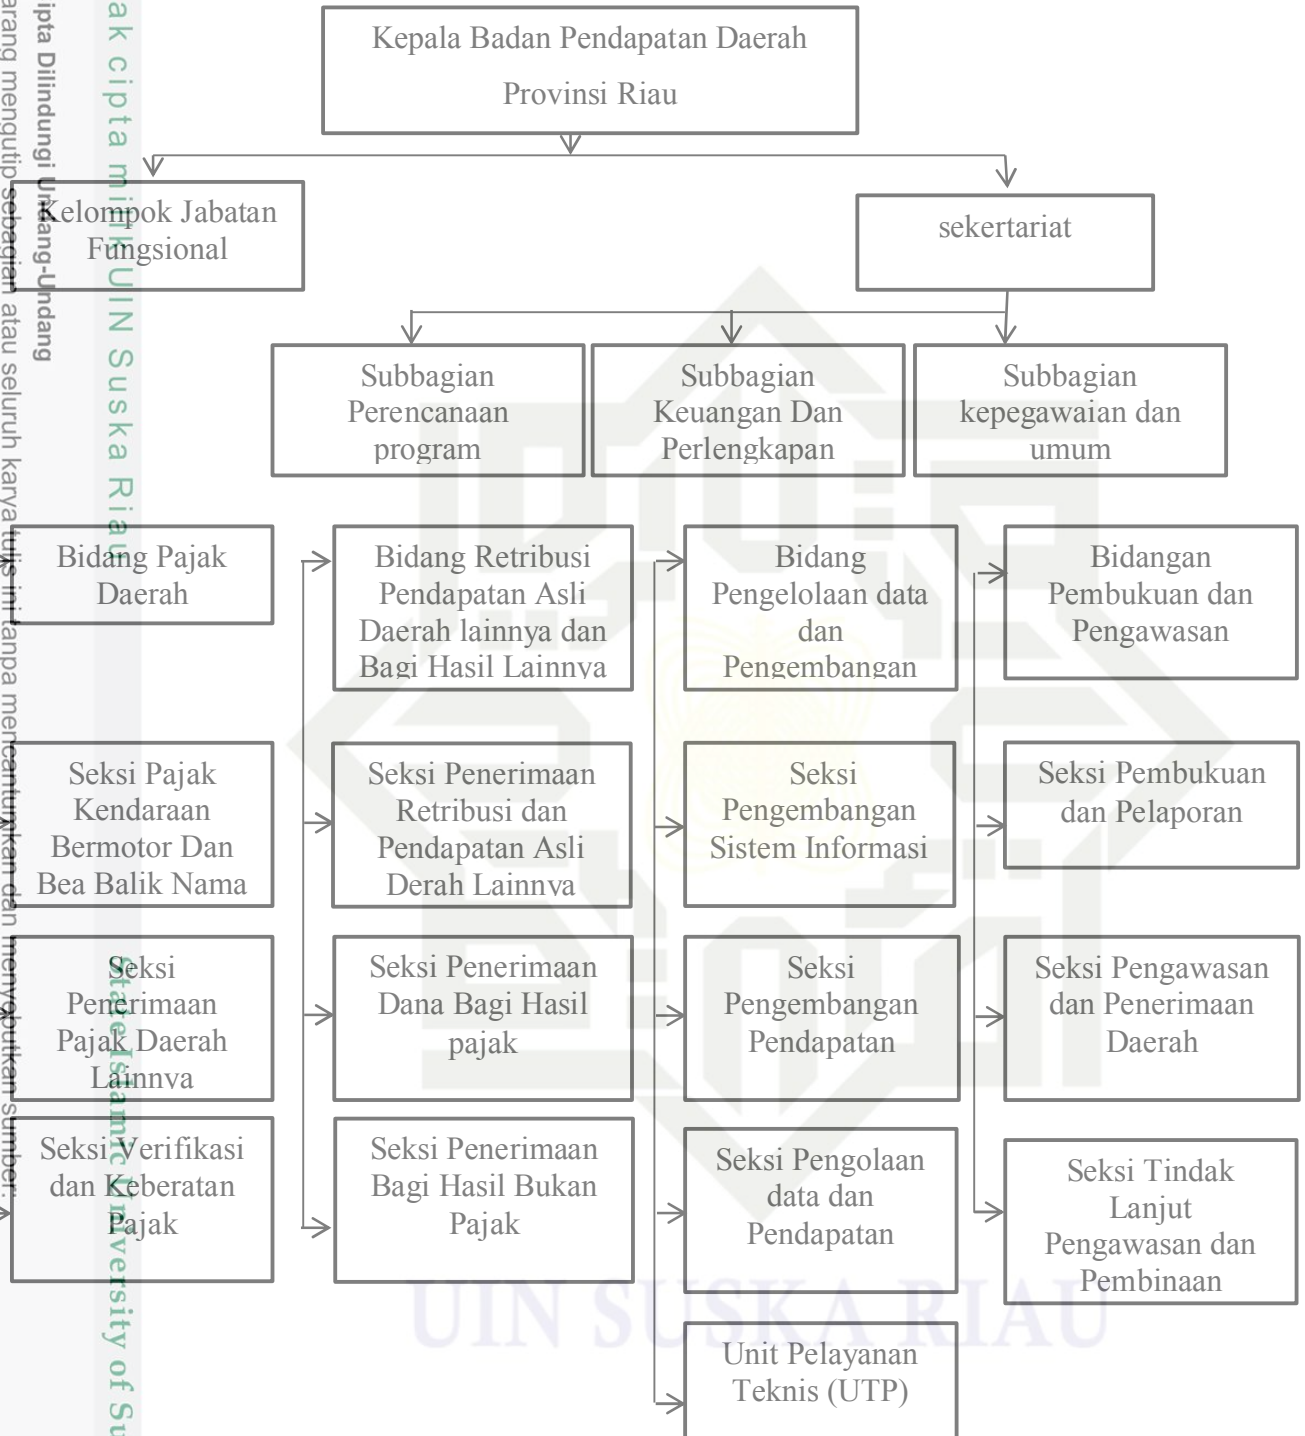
ipta Dilindungi Undang-Undang
arang mengutip sebagian atau seluruh karya tulis ini tanpa mencantumkan dan menyebutkan sumber:

ak cipta milik UIN Suska Riau

State Islamic University of Su

Kepala Badan Pendapatan Daerah Provinsi Riau

Kelompok Jabatan Fungsional

sekertariat

Subbagian Perencanaan program

Subbagian Keuangan Dan Perlengkapan

Subbagian kepegawaian dan umum

Bidang Pajak Daerah

Bidang Retribusi Pendapatan Asli Daerah lainnya dan Bagi Hasil Lainnya

Bidang Pengelolaan data dan Pengembangan

Bidangan Pembukuan dan Pengawasan

Seksi Pajak Kendaraan Bermotor Dan Bea Balik Nama

Seksi Penerimaan Retribusi dan Pendapatan Asli Derah Lainnya

Seksi Pengembangan Sistem Informasi

Seksi Pembukuan dan Pelaporan

Seksi Penerimaan Pajak Daerah Lainnya

Seksi Penerimaan Dana Bagi Hasil pajak

Seksi Pengembangan Pendapatan

Seksi Pengawasan dan Penerimaan Daerah

Seksi Verifikasi dan Keberatan Pajak

Seksi Penerimaan Bagi Hasil Bukan Pajak

Seksi Pengolaan data dan Pendapatan

Seksi Tindak Lanjut Pengawasan dan Pembinaan

Unit Pelayanan Teknis (UTP)

UIN SUSKA RIAU